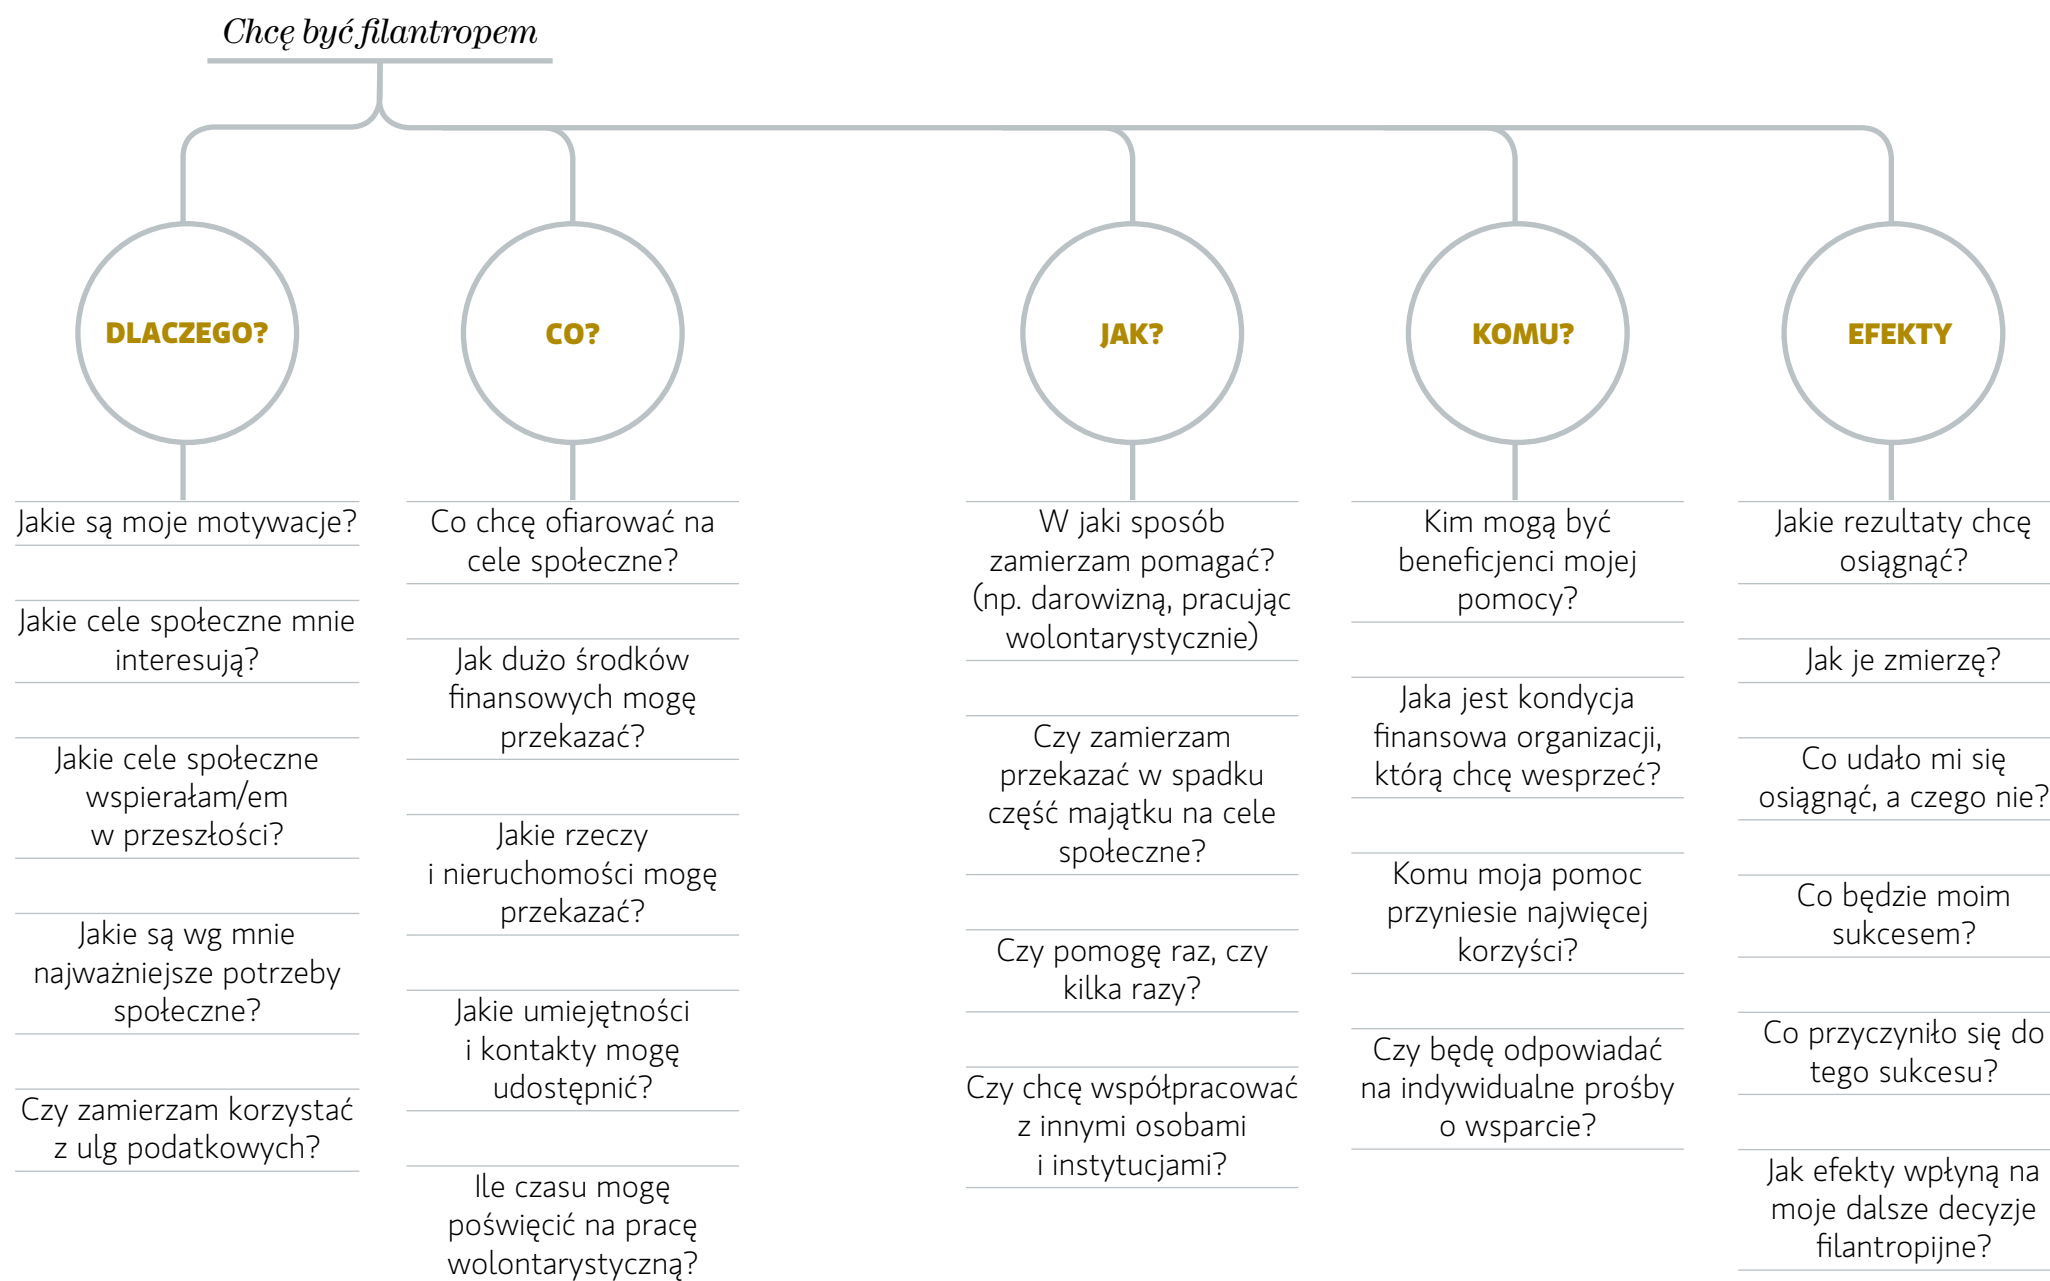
Chcę być filantropem

DLACZEGO?

Jakie są moje motywacje?

Jakie cele społeczne mnie interesują?

Jakie cele społeczne wspierałam/em w przeszłości?

Jakie są wg mnie najważniejsze potrzeby społeczne?

Czy zamierzam korzystać z ulg podatkowych?

CO?

Co chcę ofiarować na cele społeczne?

Jak dużo środków finansowych mogę przekazać?

Jakie rzeczy i nieruchomości mogę przekazać?

Jakie umiejętności i kontakty mogę udostępnić?

Ile czasu mogę poświęcić na pracę wolontarystyczną?

JAK?

W jaki sposób zamierzam pomagać? (np. darowizną, pracując wolontarystycznie)

Czy zamierzam przekazać w spadku część majątku na cele społeczne?

Czy pomogę raz, czy kilka razy?

Czy chcę współpracować z innymi osobami i instytucjami?

KOMU?

Kim mogą być beneficjenci mojej pomocy?

Jaka jest kondycja finansowa organizacji, którą chcę wesprzeć?

Komu moja pomoc przyniesie najwięcej korzyści?

Czy będę odpowiadać na indywidualne prośby o wsparcie?

EFEKTY

Jakie rezultaty chcę osiągnąć?

Jak je zmierzę?

Co udało mi się osiągnąć, a czego nie?

Co będzie moim sukcesem?

Co przyczyniło się do tego sukcesu?

Jak efekty wpłyną na moje dalsze decyzje filantropijne?